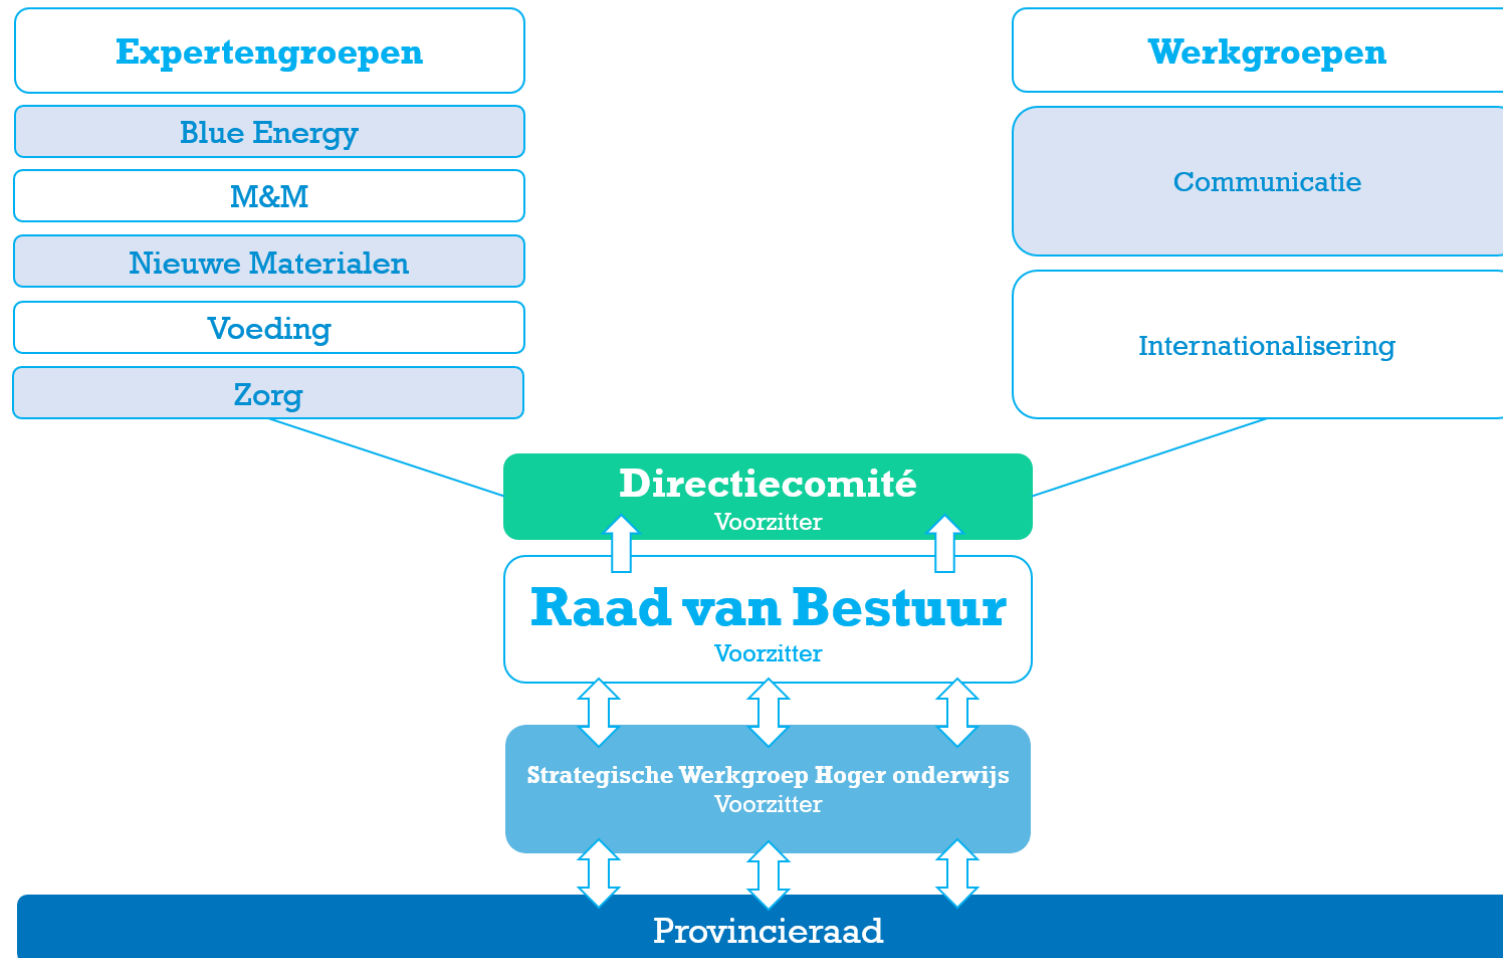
Expertengroepen

Blue Energy

M&M

Nieuwe Materialen

Voeding

Zorg

Werkgroepen

Communicatie

Internationalisering

Directiecomité
Voorzitter

Raad van Bestuur
Voorzitter

Strategische Werkgroep Hoger onderwijs
Voorzitter

Provincieraad